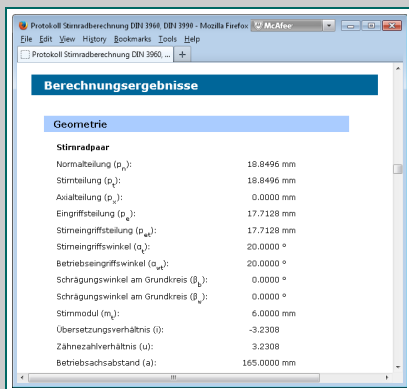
Protokoll Stirnradberechnung DIN 3960, DIN 3990 - Mozilla Firefox
McAfee
File Edit View History Bookmarks Tools Help
Protokoll Stirnradberechnung DIN 3960, ...
+

Berechnungsergebnisse

Geometrie

Stirnradpaar

| | |
|---|---|
| Normalteilung ($p_n$): | 18.8496 mm |
| Stirnteilung ($p_t$): | 18.8496 mm |
| Axialteilung ($p_x$): | 0.0000 mm |
| Eingriffsteilung ($p_e$): | 17.7128 mm |
| Stirneingriffsteilung ($p_{et}$): | 17.7128 mm |
| Stirneingriffswinkel ($\alpha_t$): | 20.0000 ° |
| Betriebseingriffswinkel ($\alpha_{wt}$): | 20.0000 ° |
| Schrägungswinkel am Grundkreis ($\beta_b$): | 0.0000 ° |
| Schrägungswinkel am Grundkreis ($\beta_s$): | 0.0000 ° |
| Stirnmodul ($m_t$): | 6.0000 mm |
| Übersetzungsverhältnis (i): | -3.2308 |
| Zähnezahlverhältnis (u): | 3.2308 |
| Betriebsachsabstand (a): | 165.0000 mm |